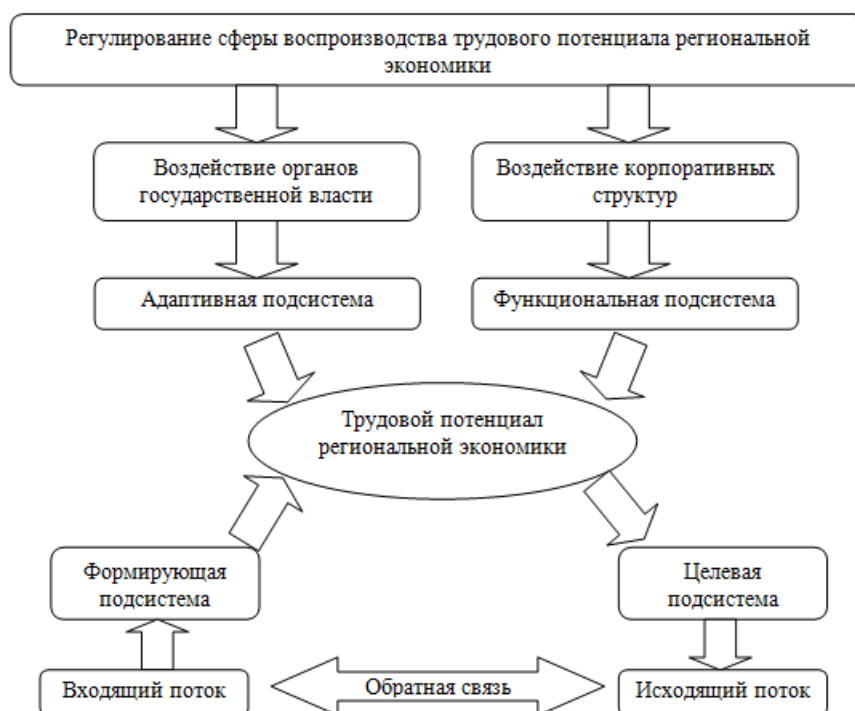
Регулирование сферы воспроизводства трудового потенциала региональной экономики

Воздействие органов государственной власти

Воздействие корпоративных структур

Адаптивная подсистема

Функциональная подсистема

Трудовой потенциал региональной экономики

Формирующая подсистема

Целевая подсистема

Входящий поток

Обратная связь

Исходящий поток